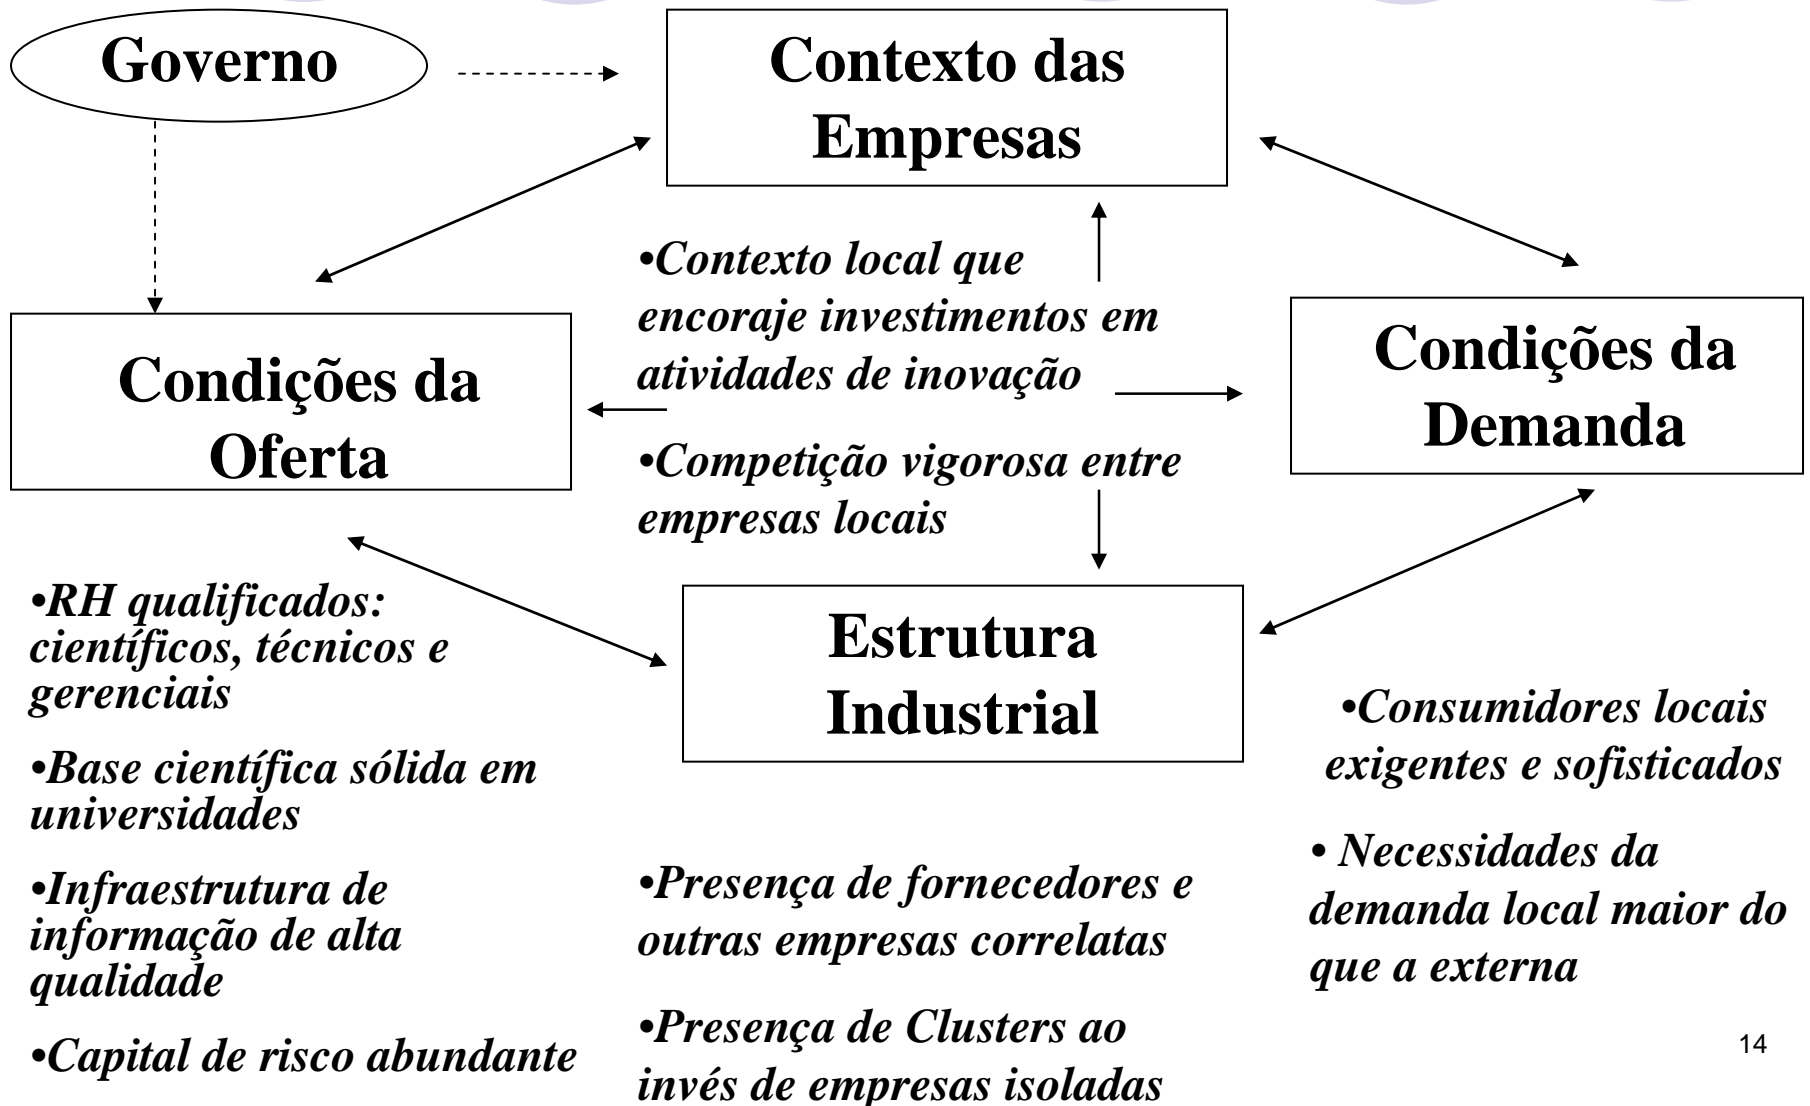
Governo

Contexto das Empresas

•Contexto local que encoraje investimentos em atividades de inovação

•Competição vigorosa entre empresas locais

Condições da Oferta

Condições da Demanda

Estrutura Industrial

•RH qualificados: científicos, técnicos e gerenciais

•Base científica sólida em universidades

•Infraestrutura de informação de alta qualidade

•Capital de risco abundante

•Presença de fornecedores e outras empresas correlatas

•Presença de Clusters ao invés de empresas isoladas

•Consumidores locais exigentes e sofisticados

• Necessidades da demanda local maior do que a externa

14